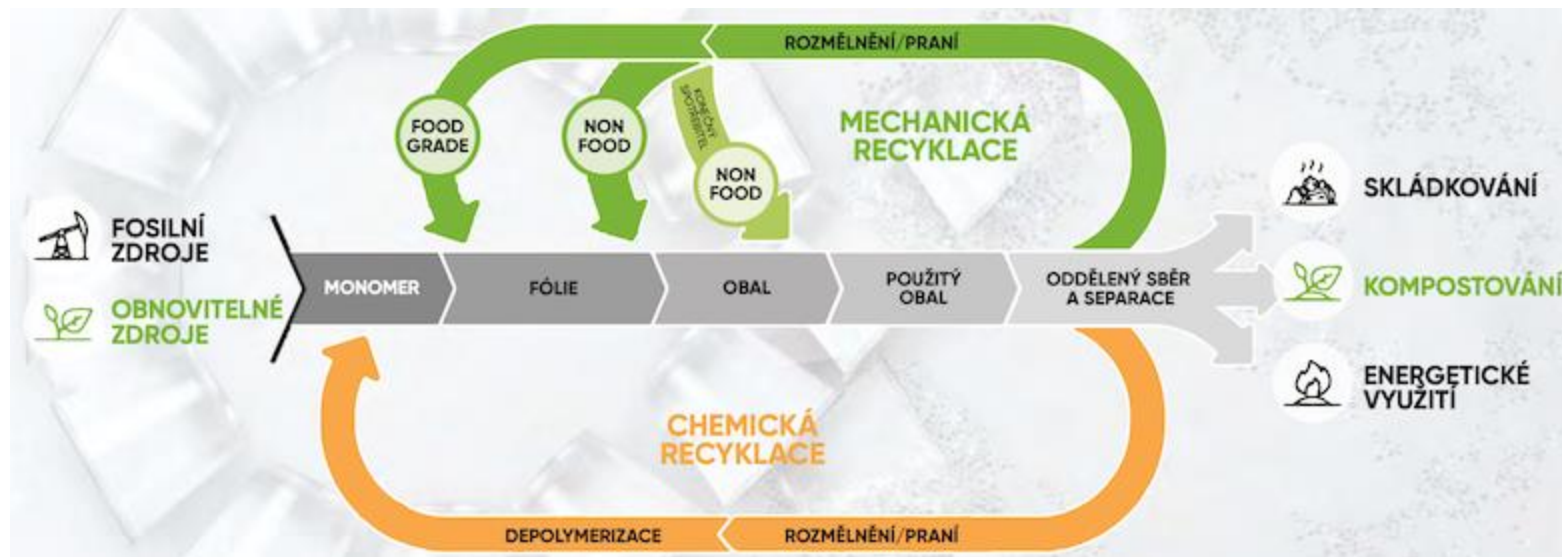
ROZMĚLNĚNÍ/PRANÍ

FOOD GRADE

NON FOOD

KONEČNÝ SPOTŘEBITEL

NON FOOD

MECHANICKÁ RECYKLACE

FOSILNÍ ZDROJE

OBNOVITELNÉ ZDROJE

MONOMER

FÓLIE

OBAL

POUŽITÝ OBAL

ODDĚLENÝ SBĚR A SEPARACE

SKLÁDKOVÁNÍ

KOMPOSTOVÁNÍ

ENERGETICKÉ VYUŽITÍ

CHEMICKÁ RECYKLACE

DEPOLYMERIZACE

ROZMĚLNĚNÍ/PRANÍ